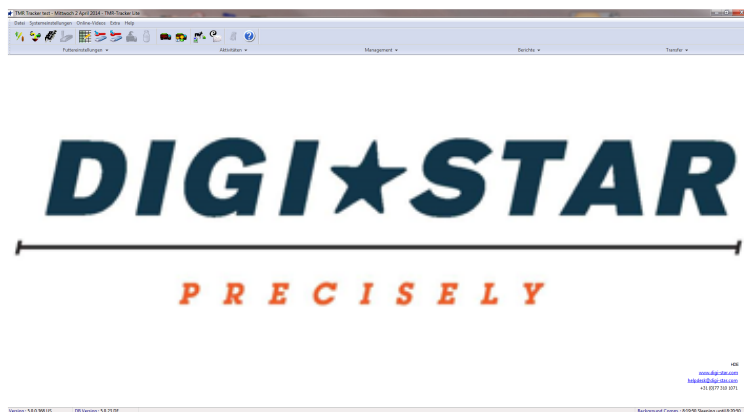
TMR-Tracker-test - Mittwoch 2 April 2014 - TMR-Tracker Lite

Datei Systemeinstellungen Online-Video Extra Help

Futtereinstellungen ▾ Aktivitäten ▾ Management ▾ Berichte ▾ Transfer ▾

DIGI★STAR

PRECISELY

+DE
www.digi-star.com
helpdesk@digi-star.com
+31 (0)77 310 1071

Version : 5.9.0.388 US DB Version : 5.9.72 DE Background Comm : 8/19/36 Sleeping until 8/29/50